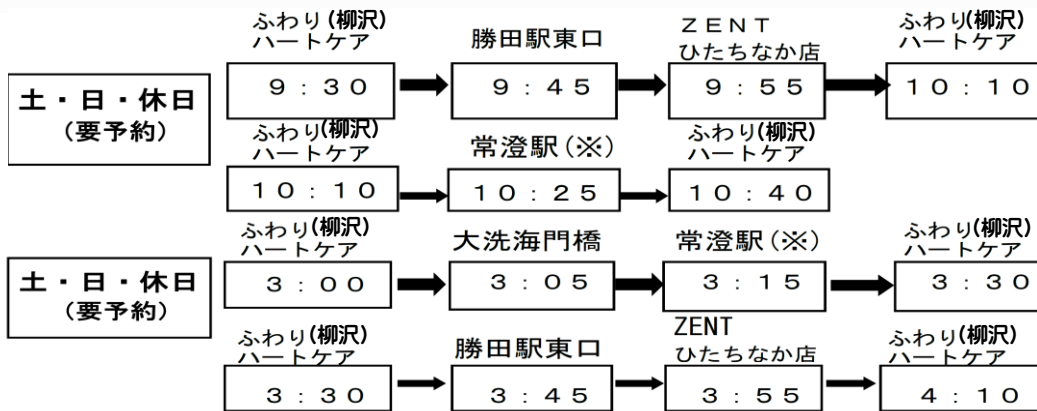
土・日・休日
（要予約）

ふわり(柳沢)ハートケア
9：30

勝田駅東口
9：45

ZENT ひたちなか店
9：55

ふわり(柳沢)ハートケア
10：10

ふわり(柳沢)ハートケア
10：10

常澄駅（※）
10：25

ふわり(柳沢)ハートケア
10：40

土・日・休日
（要予約）

ふわり(柳沢)ハートケア
3：00

大洗海門橋
3：05

常澄駅（※）
3：15

ふわり(柳沢)ハートケア
3：30

ふわり(柳沢)ハートケア
3：30

勝田駅東口
3：45

ZENT ひたちなか店
3：55

ふわり(柳沢)ハートケア
4：10